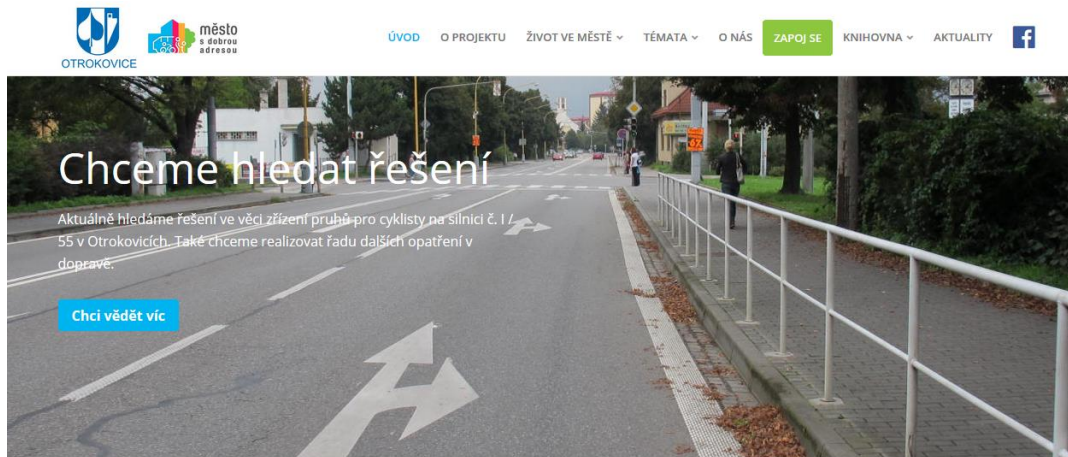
OTROKOVICE

město s dobrou adresou

ÚVOD O PROJEKTU ŽIVOT VE MĚSTĚ TÉMATA O NÁS ZAPOJ SE KNIHOVNA AKTUALITY

Chceme hledat řešení

Aktuálně hledáme řešení ve věci zřízení pruhů pro cyklisty na silnici č. I / 55 v Otrokovicích. Také chceme realizovat řadu dalších opatření v dopravě.

Chci vědět víc